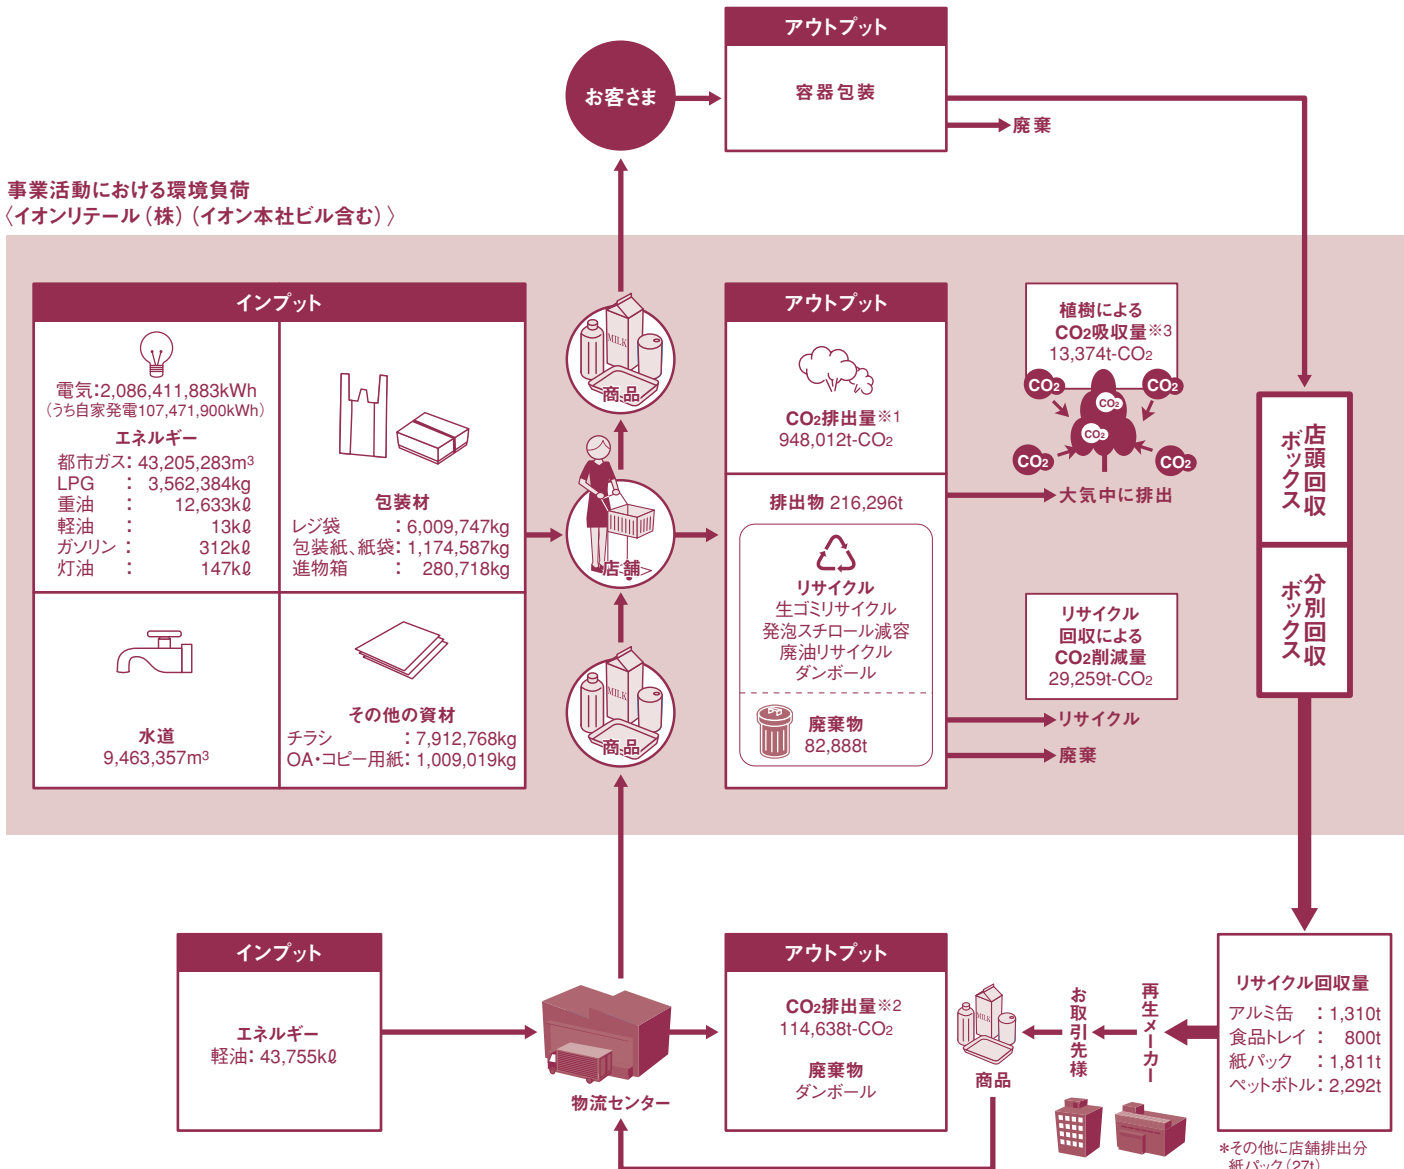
アウトプット

お客さま

容器包装

廃棄

事業活動における環境負荷
〈イオンリテール（株）（イオン本社ビル含む）〉

インプット

電気：2,086,411,883kWh
（うち自家発電107,471,900kWh）

エネルギー
都市ガス：43,205,283m³
LPG ： 3,562,384kg
重油 ： 12,633kℓ
軽油 ： 13kℓ
ガソリン ： 312kℓ
灯油 ： 147kℓ

包装材
レジ袋 ：6,009,747kg
包装紙、紙袋：1,174,587kg
進物箱 ： 280,718kg

水道
9,463,357m³

その他の資材
チラシ ：7,912,768kg
OA・コピー用紙：1,009,019kg

MILK
商品

店舗

MILK
商品

アウトプット

CO₂排出量※1
948,012t-CO₂

排出物 216,296t

リサイクル
生ゴミリサイクル
発泡スチロール減容
廃油リサイクル
ダンボール

廃棄物
82,888t

植樹による
CO₂吸収量※3
13,374t-CO₂

CO₂ CO₂ CO₂ CO₂ CO₂ CO₂

大気中に排出

リサイクル
回収による
CO₂削減量
29,259t-CO₂

リサイクル

廃棄

店頭回収ボックス

分別回収ボックス

インプット

エネルギー
軽油：43,755kℓ

物流センター

アウトプット

CO₂排出量※2
114,638t-CO₂

廃棄物
ダンボール

MILK
商品

お取引先様

再生メーカー

リサイクル回収量
アルミ缶 ：1,310t
食品トレイ ： 800t
紙パック ：1,811t
ペットボトル：2,292t

*その他に店舗排出分
紙パック（27t）